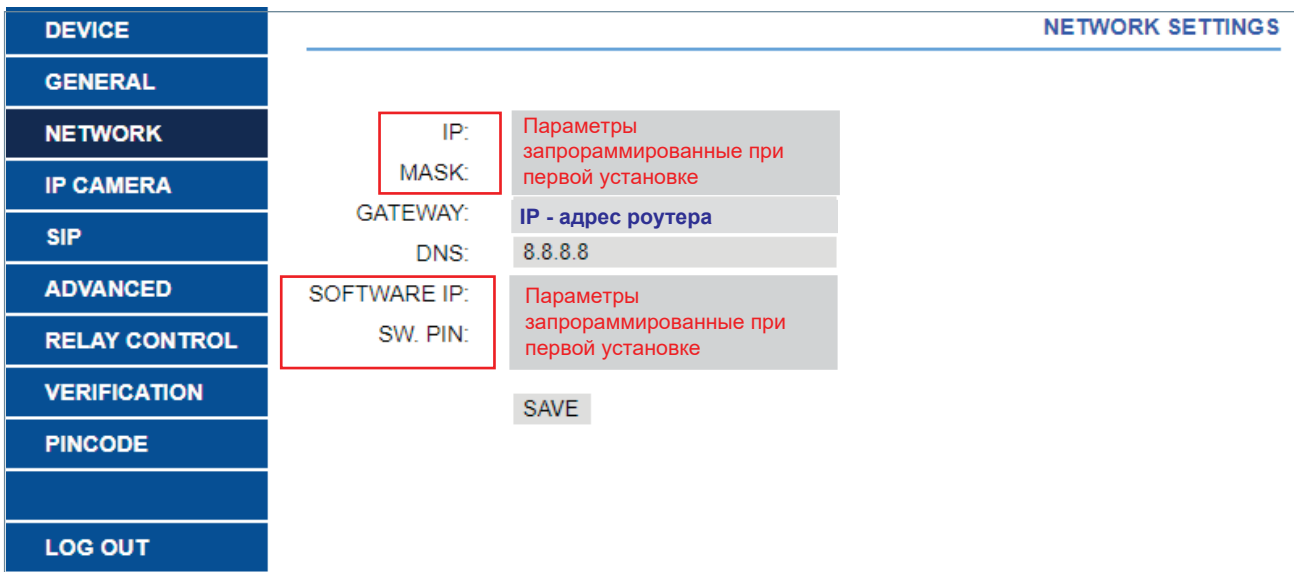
DEVICE
GENERAL
NETWORK
IP CAMERA
SIP
ADVANCED
RELAY CONTROL
VERIFICATION
PINCODE
LOG OUT

NETWORK SETTINGS

IP:
MASK:
Параметры запрораммированные при первой установке

GATEWAY: IP - адрес роутера

DNS: 8.8.8.8

SOFTWARE IP:
SW. PIN:
Параметры запрораммированные при первой установке

SAVE